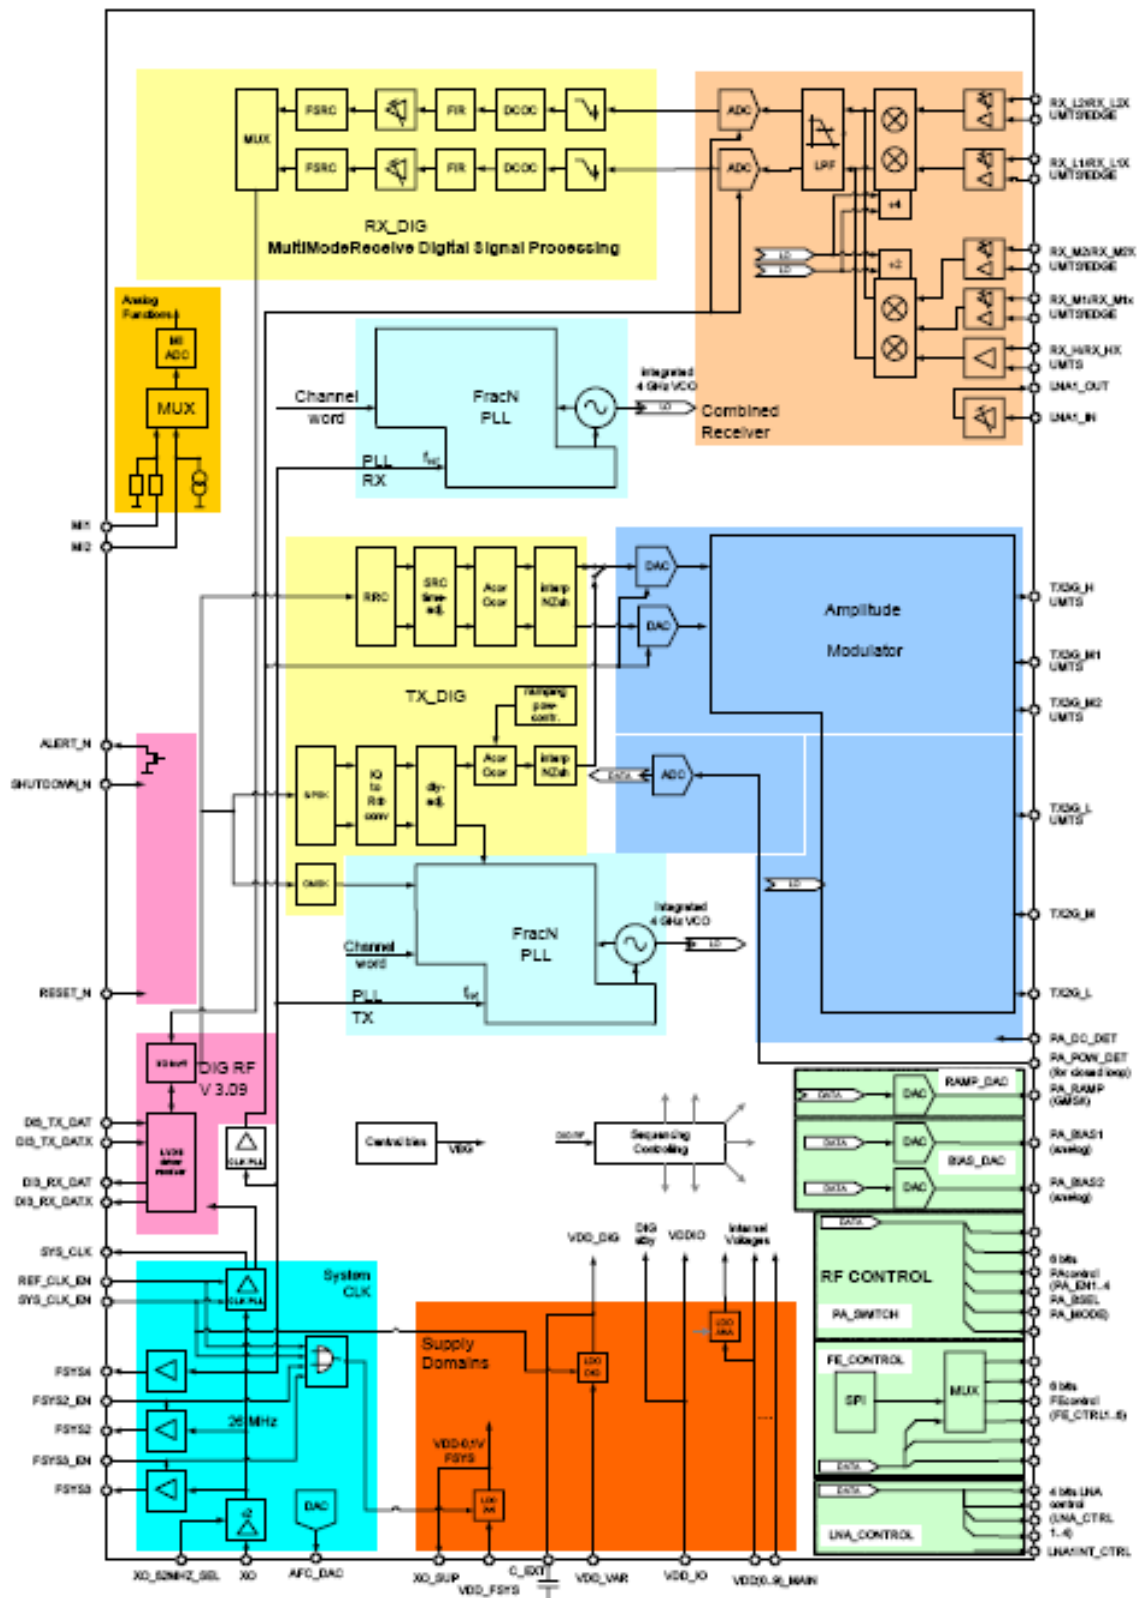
MUX
FSRC
FIR
DCOC
FSRC
FIR
DCOC
RX_DIG
MultiModeReceive Digital Signal Processing
ADC
ADC
LPF
÷4
÷2
LO
LO
RX_L2/RX_L2X UMTS/EDGE
RX_L1/RX_L1X UMTS/EDGE
RX_M2/RX_M2X UMTS/EDGE
RX_M1/RX_M1x UMTS/EDGE
RX_H/RX_HX UMTS
LNA1_OUT
LNA1_IN
Analog Functions
MI ADC
MUX
Channel word
FracN PLL
PLL RX
Integrated 4 GHz VCO
LO
Combined Receiver
MI1
MI2
RRC
SRC fine-adj.
Acor Ccor
Interp NDah
DAC
DAC
Amplitude
Modulator
TX_DIG
ramping pow contr.
ALERT_N
SHUTDOWN_N
SPRK
IQ to Rth conv
dly-adj.
Acor Ccor
Interp NDah
DATA
ADC
TX3G_H UMTS
TX3G_M1 UMTS
TX3G_M2 UMTS
TX3G_L UMTS
GMSK
LO
Channel word
FracN PLL
PLL TX
Integrated 4 GHz VCO
LO
TX2G_H
TX2G_L
RESET_N
PA_DC_DET
PA_POW_DET (for closed loop)
PA_RAMP (GMSK)
DIG RF V 3.09
DIG_TX_DAT
DIG_TX_DATX
DIG_RX_DAT
DIG_RX_DATX
CLK PLL
Central bias
VBG
DIGRF
Sequencing Controlling
DATA
DAC
RAMP_DAC
DATA
DAC
BIAS_DAC
DATA
DAC
PA_BIAS1 (analog)
PA_BIAS2 (analog)
SYS_CLK
REF_CLK_EN
SYS_CLK_EN
System CLK
CLK PLL
VDD_DIG
DIG stby
VDDIO
Internal Voltages
LDO ANA
DATA
RF CONTROL
PA_SWITCH
6 bits RFcontrol (PA_EN1..4 PA_BSEL PA_MODE)
FSYS4
FSYS2_EN
FSYS2
FSYS3_EN
FSYS3
26 MHz
Supply Domains
LDO DIG
VDD 2,1V FSYS
LDO FS
DAC
FE_CONTROL
SPI
MUX
DATA
6 bits FEcontrol (FE_CTRL1..6)
DATA
LNA_CONTROL
4 bits LNA control (LNA_CTRL 1..4)
LNAINT_CTRL
XO_52MHZ_SEL
XO
AFC_DAC
XO_SUP
VDD_FSYS
C_EXT
VDD_VAR
VDD_IO
VDD(0..9)_MAIN